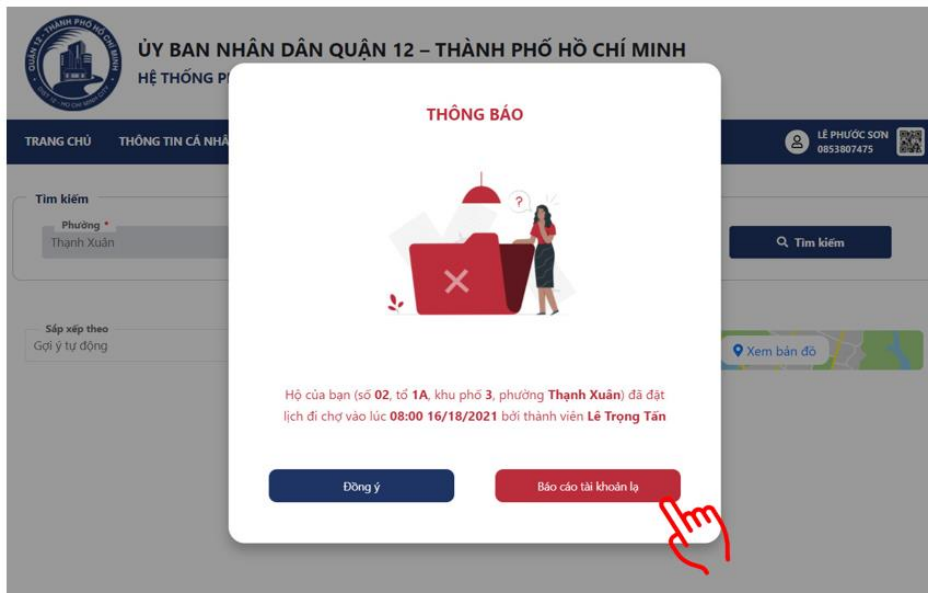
QUẬN 12 - THÀNH PHỐ HỒ CHÍ MINH

ỦY BAN NHÂN DÂN QUẬN 12 – THÀNH PHỐ HỒ CHÍ MINH

HỆ THỐNG P

TRANG CHỦ THÔNG TIN CÁ NHÂ

LÊ PHƯỚC SƠN
0853807475

Tìm kiếm
Phường *
Thạnh Xuân

Tìm kiếm

Sắp xếp theo
Gợi ý tự động

Xem bản đồ

THÔNG BÁO

?

Hộ của bạn (số 02, tổ 1A, khu phố 3, phường Thạnh Xuân) đã đặt lịch đi chợ vào lúc 08:00 16/18/2021 bởi thành viên Lê Trọng Tấn

Đồng ý

Báo cáo tài khoản lạ